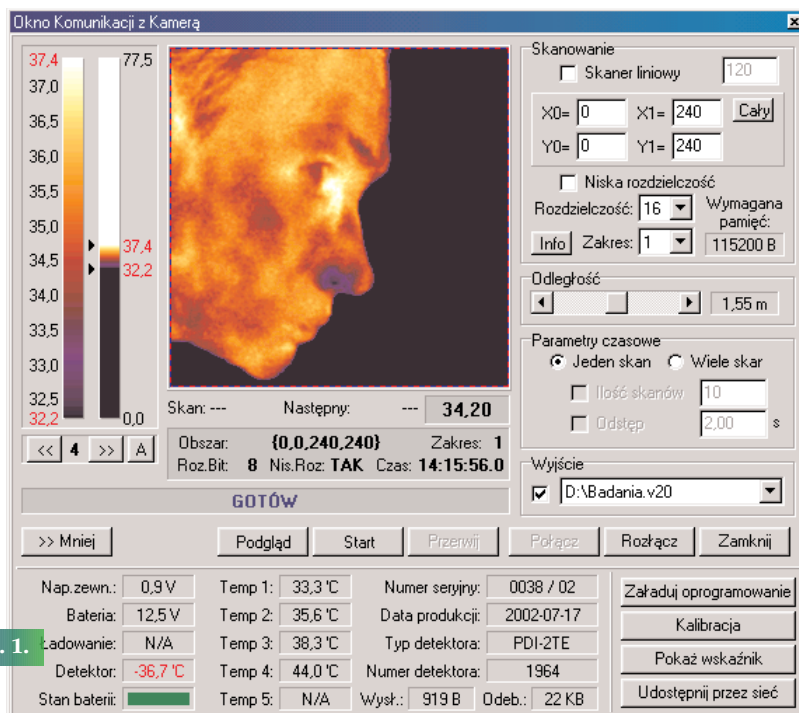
Okno Komunikacji z Kamerą

37,4
37,0
36,5
36,0
35,5
35,0
34,5
34,0
33,5
33,0
32,5
32,2

77,5
37,4
32,2
0,0

<< 4 >> A

Skan: --- Następny: --- 34,20

Obszar: {0,0,240,240} Zakres: 1
Roz.Bit: 8 Nis.Roz: TAK Czas: 14:15:56.0

GOTÓW

Skanowanie
Skaner liniowy 120
X0= 0 X1= 240 Cały
Y0= 0 Y1= 240
Niska rozdzielczość
Rozdzielczość: 16 Wymagana pamięć:
Info Zakres: 1 115200 B

Odległość
1,55 m

Parametry czasowe
Jeden skan Wiele skar
Ilość skanów 10
Odstęp 2,00 s

Wyjście
D:\Badania.v20

>> Mniej Podgląd Start Przerwij Połącz Rozłącz Zamknij

| Nap.zewn.: | 0,9 V | Temp 1: | 33,3 °C | Numer seryjny: | 0038 / 02 |
|---|---|---|---|---|---|
| Bateria: | 12,5 V | Temp 2: | 35,6 °C | Data produkcji: | 2002-07-17 |
| Ładowanie: | N/A | Temp 3: | 38,3 °C | Typ detektora: | PDI-2TE |
| Detektor: | -36,7 °C | Temp 4: | 44,0 °C | Numer detektora: | 1964 |
| Stan baterii: | | Temp 5: | N/A | Wysł.: 919 B | Odeb.: 22 KB |

Załaduj oprogramowanie
Kalibracja
Pokaż wskaźnik
Udostępnij przez sieć

. 1.